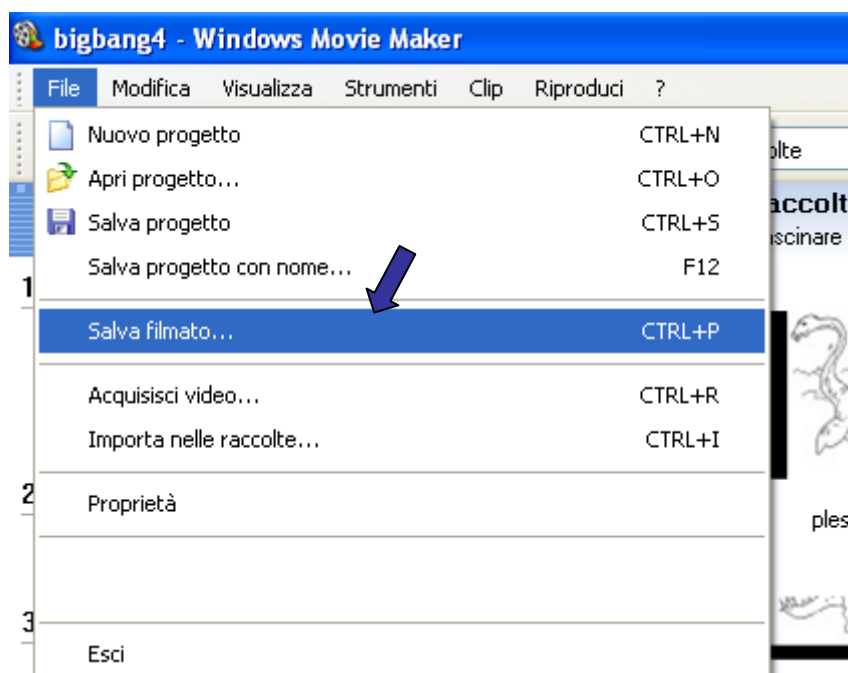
bigbang4 - Windows Movie Maker

File Modifica Visualizza Strumenti Clip Riproduci ?

| | |
|---|---|
| Nuovo progetto | CTRL+N |
| Apri progetto... | CTRL+O |
| Salva progetto | CTRL+S |
| Salva progetto con nome... | F12 |
| Salva filmato... | CTRL+P |
| Acquisisci video... | CTRL+R |
| Importa nelle raccolte... | CTRL+I |
| Proprietà | |
| Esci | |

olte
accolt
scinare
1
2
3
ples